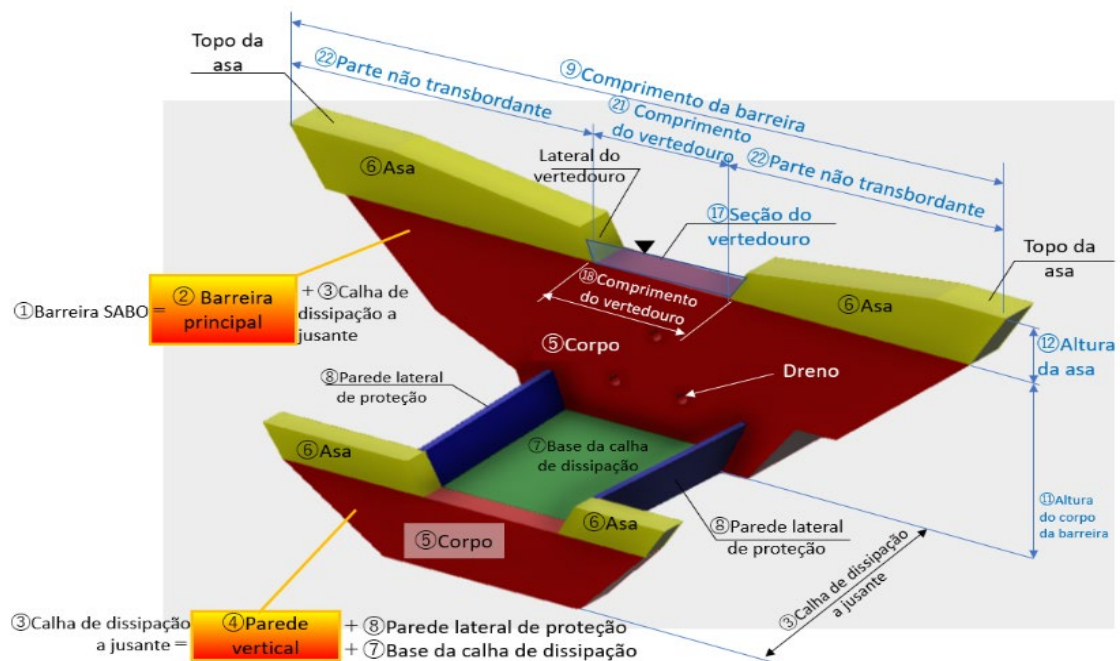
Topo da asa

㉒Parte não transbordante

⑨Comprimento da barreira

㉑Comprimento do vertedouro

㉒Parte não transbordante

⑥Asa

Lateral do vertedouro

⑰Seção do vertedouro

Topo da asa

⑱Comprimento do vertedouro

⑥Asa

①Barreira SABO = ② Barreira principal + ③Calha de dissipação a jusante

⑤Corpo

⑫Altura da asa

⑧Parede lateral de proteção

Dreno

⑥Asa

⑦Base da calha de dissipação

⑪Altura do corpo da barreira

⑤Corpo

⑥Asa

⑧Parede lateral de proteção

③Calha de dissipação a jusante

③Calha de dissipação a jusante = ④Parede vertical + ⑧Parede lateral de proteção + ⑦Base da calha de dissipação